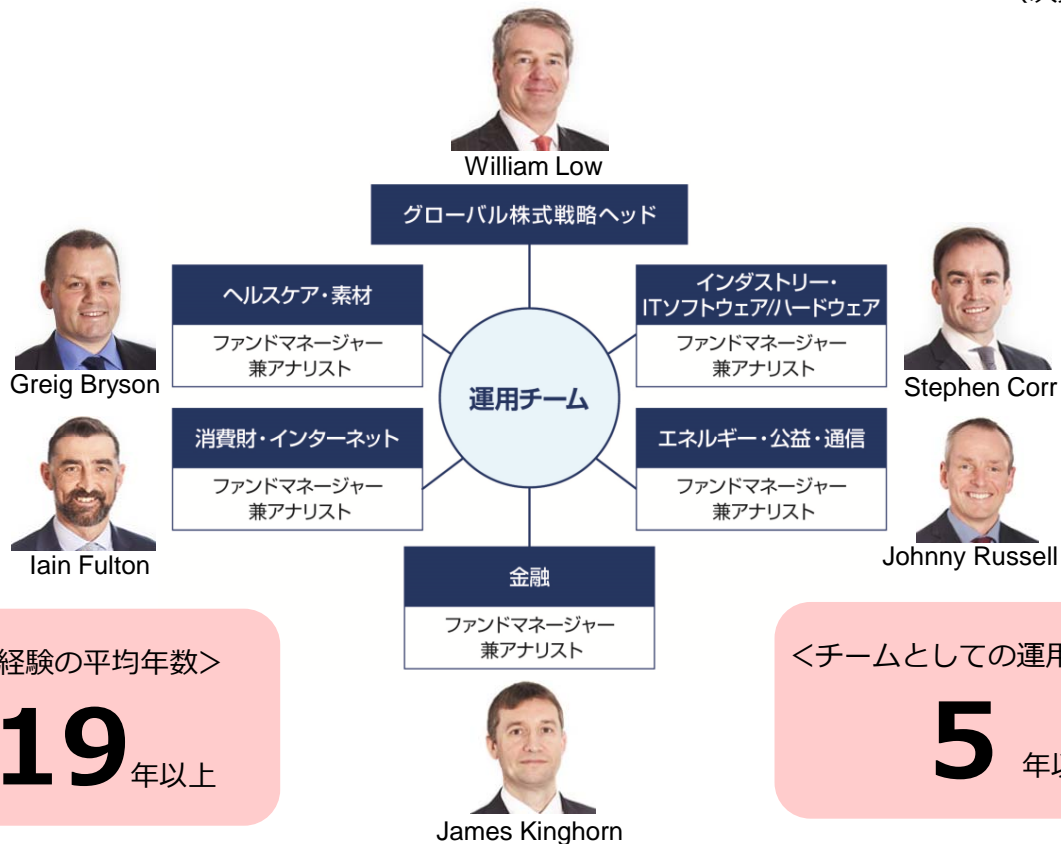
William Low

グローバル株式戦略ヘッド

ヘルスケア・素材
ファンドマネージャー
兼アナリスト

Greig Bryson

インダストリー・
ITソフトウェア/ハードウェア
ファンドマネージャー
兼アナリスト

Stephen Corr

運用チーム

消費財・インターネット
ファンドマネージャー
兼アナリスト

Iain Fulton

エネルギー・公益・通信
ファンドマネージャー
兼アナリスト

Johnny Russell

金融
ファンドマネージャー
兼アナリスト

James Kinghorn

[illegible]経験の平均年数>
19年以上

<チームとしての運用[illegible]
5 年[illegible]